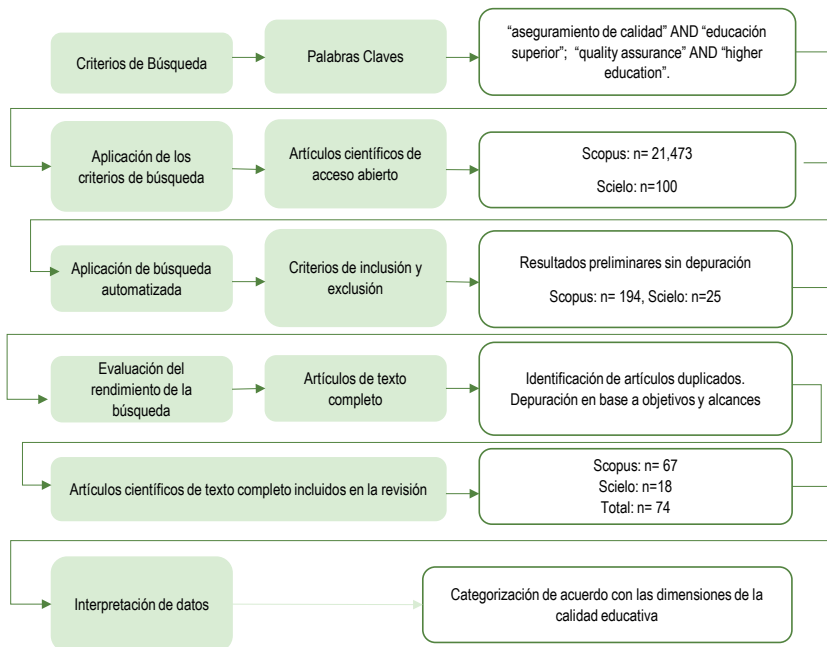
Criterios de Búsqueda

Palabras Claves

"aseguramiento de calidad" AND "educación superior"; "quality assurance" AND "higher education".

Aplicación de los criterios de búsqueda

Artículos científicos de acceso abierto

Scopus: n= 21,473

Scielo: n=100

Aplicación de búsqueda automatizada

Criterios de inclusión y exclusión

Resultados preliminares sin depuración

Scopus: n= 194, Scielo: n=25

Evaluación del rendimiento de la búsqueda

Artículos de texto completo

Identificación de artículos duplicados. Depuración en base a objetivos y alcances

Artículos científicos de texto completo incluidos en la revisión

Scopus: n= 67
Scielo: n=18
Total: n= 74

Interpretación de datos

Categorización de acuerdo con las dimensiones de la calidad educativa